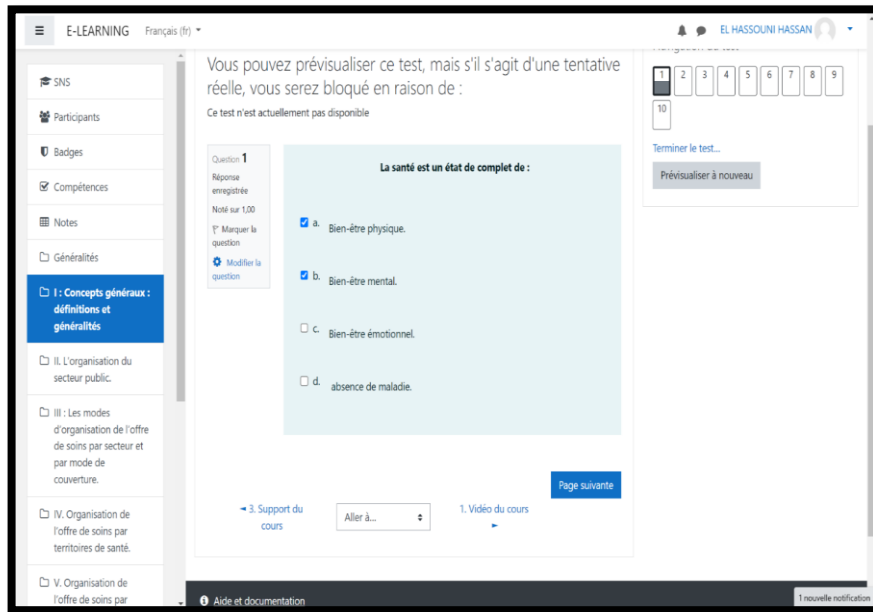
E-LEARNING Français (fr)

EL HASSOUNI HASSAN

SNS
Participants
Badges
Compétences
Notes
Généralités
I : Concepts généraux : définitions et généralités
II. L'organisation du secteur public.
III : Les modes d'organisation de l'offre de soins par secteur et par mode de couverture.
IV. Organisation de l'offre de soins par territoires de santé.
V. Organisation de l'offre de soins par

Vous pouvez prévisualiser ce test, mais s'il s'agit d'une tentative réelle, vous serez bloqué en raison de :

Ce test n'est actuellement pas disponible

Question 1
Réponse enregistrée
Noté sur 1,00
Marquer la question
Modifier la question

La santé est un état de complet de :

a. Bien-être physique.
b. Bien-être mental.
c. Bien-être émotionnel.
d. absence de maladie.

Page suivante

◄ 3. Support du cours
Aller à...
1. Vidéo du cours ►

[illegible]
1 2 3 4 5 6 7 8 9 10
Terminer le test...
Prévisualiser à nouveau

Aide et documentation
1 nouvelle notification